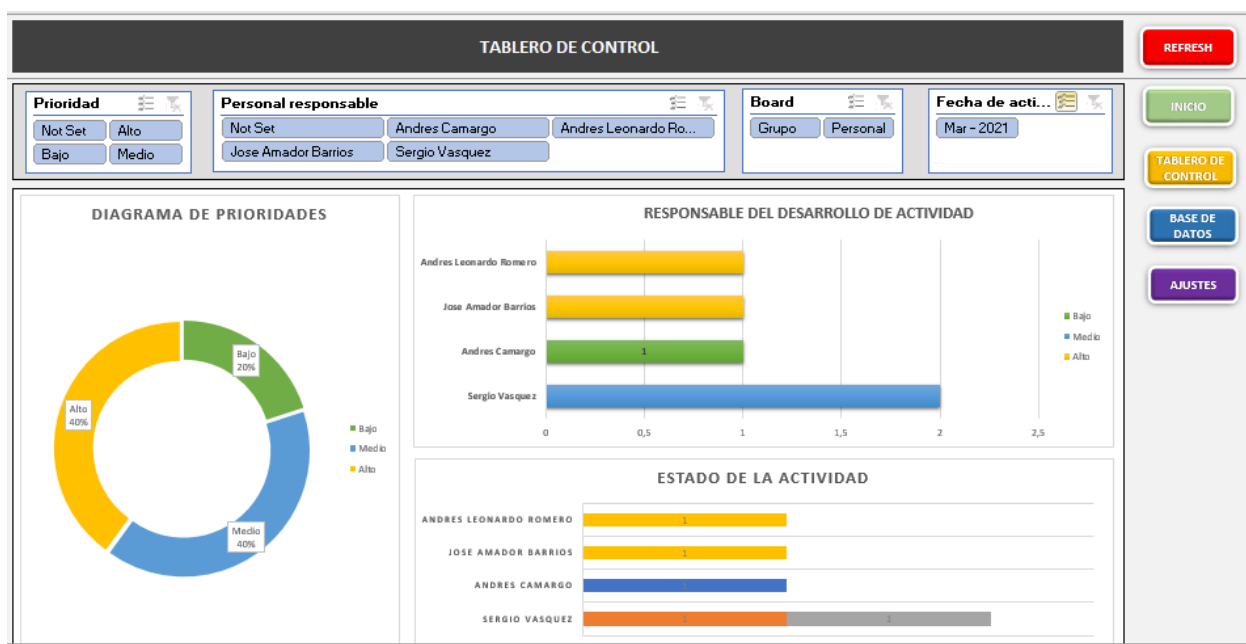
TABLERO DE CONTROL

REFRESH

INICIO

TABLERO DE CONTROL

BASE DE DATOS

AJUSTES

Prioridad
Not Set
Alto
Bajo
Medio

Personal responsable
Not Set
Andres Camargo
Andres Leonardo Ro...
Jose Amador Barrios
Sergio Vasquez

Board
Grupo
Personal

Fecha de acti...
Mar - 2021

DIAGRAMA DE PRIORIDADES

Bajo 20%
Alto 40%
Medio 40%

Bajo
Medio
Alto

RESPONSABLE DEL DESARROLLO DE ACTIVIDAD

Andres Leonardo Romero
Jose Amador Barrios
Andres Camargo
Sergio Vasquez

1

0
0,5
1
1,5
2
2,5

Bajo
Medio
Alto

ESTADO DE LA ACTIVIDAD

ANDRES LEONARDO ROMERO
JOSE AMADOR BARRIOS
ANDRES CAMARGO
SERGIO VASQUEZ

1
1
1
1
1